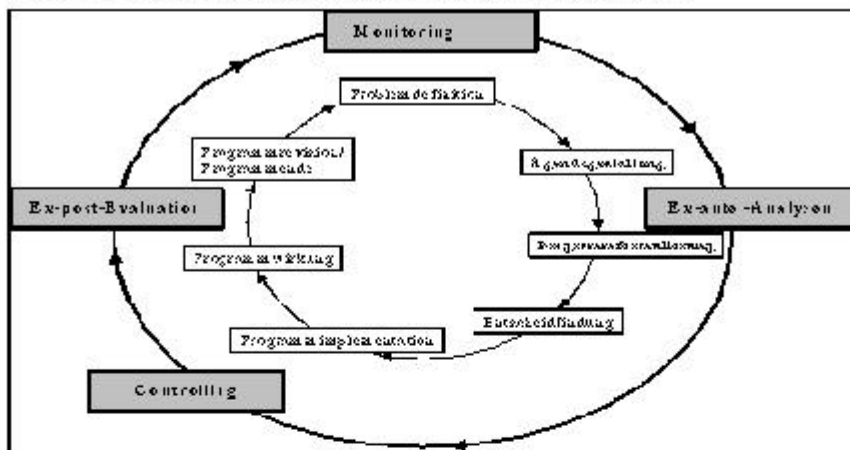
Monitoring

Problemdefinition

Agendagestaltung

Ex-ante-Analysen

Programmformulierung

Entscheidfindung

Programmimplementation

Controlling

Programmwirkung

Ex-post-Evaluation

Programmrevision/ Programmende